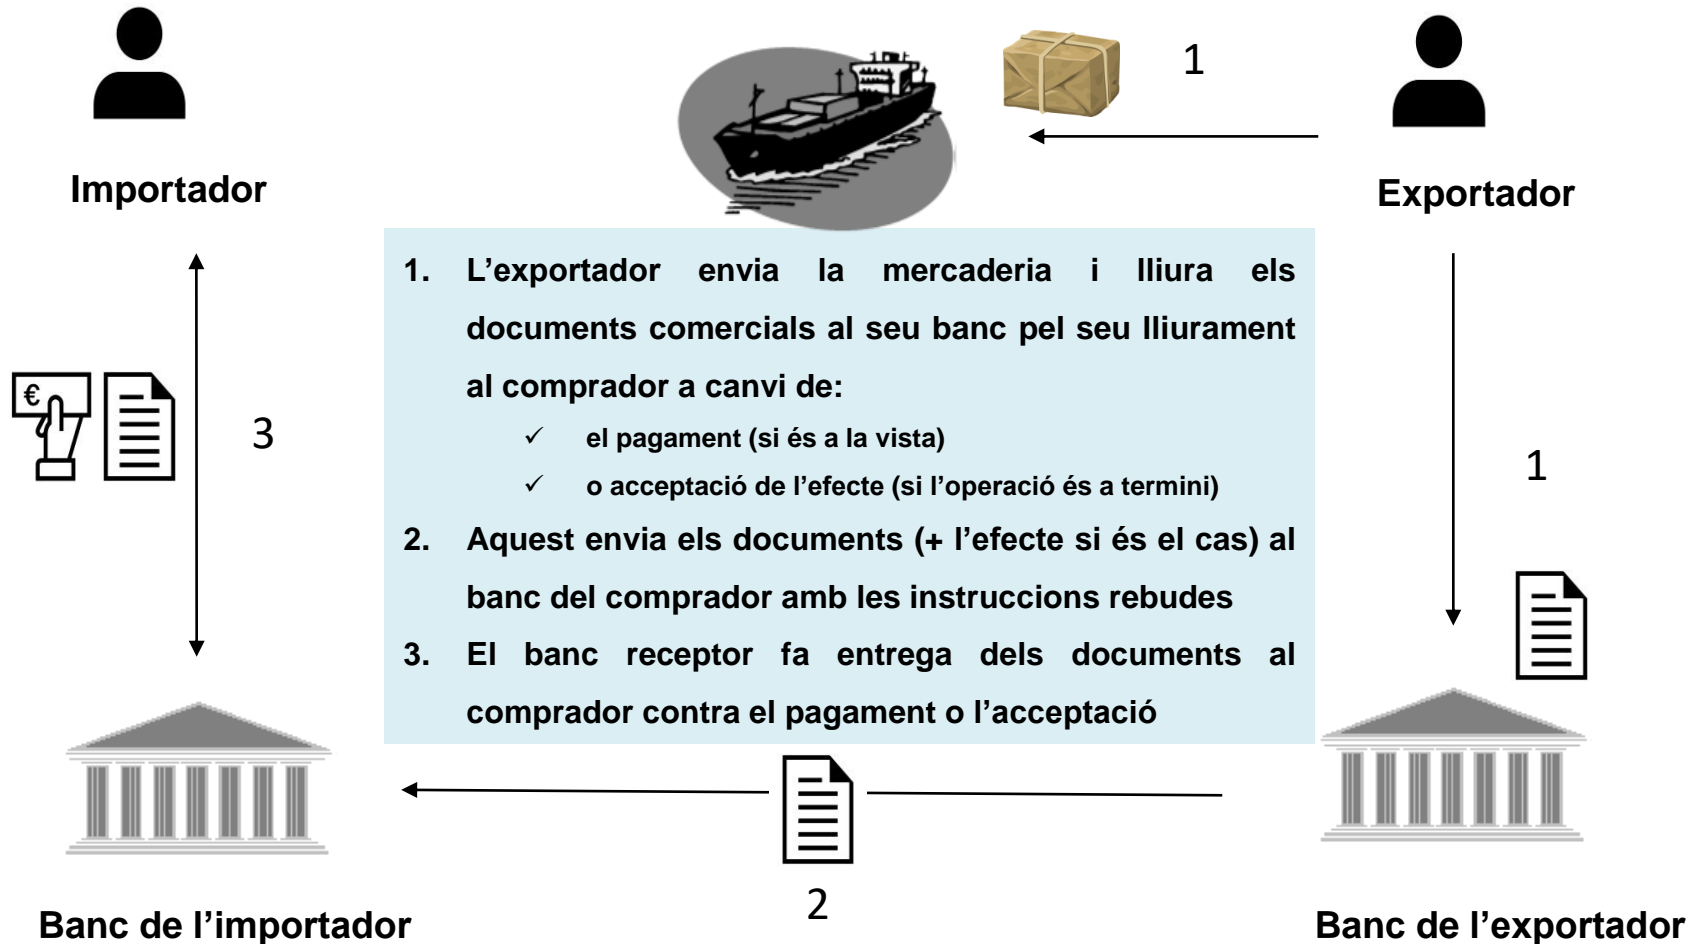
1

Importador

Exportador

1. L’exportador envia la mercaderia i lliura els documents comercials al seu banc pel seu lliurament al comprador a canvi de:

✓ el pagament (si és a la vista)

✓ o acceptació de l’efecte (si l’operació és a termini)

2. Aquest envia els documents (+ l’efecte si és el cas) al banc del comprador amb les instruccions rebudes

3. El banc receptor fa entrega dels documents al comprador contra el pagament o l’acceptació

€

3

1

2

Banc de l’importador

Banc de l’exportador